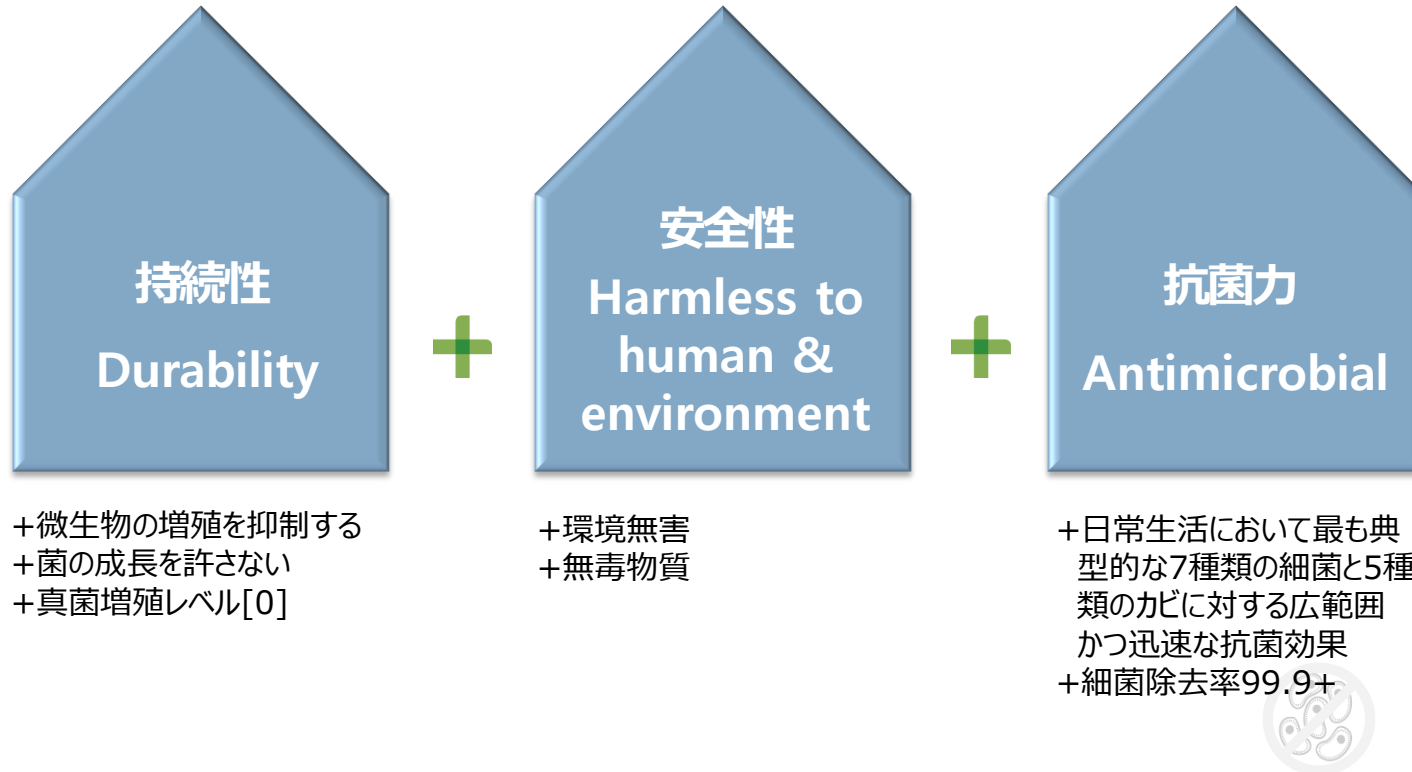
持続性
Durability

安全性
Harmless to human & environment

抗菌力
Antimicrobial

+微生物の増殖を抑制する
+菌の成長を許さない
+真菌増殖レベル[0]

+環境無害
+無毒物質

+日常生活において最も典型的な7種類の細菌と5種類のカビに対する広範囲かつ迅速な抗菌効果
+細菌除去率99.9+